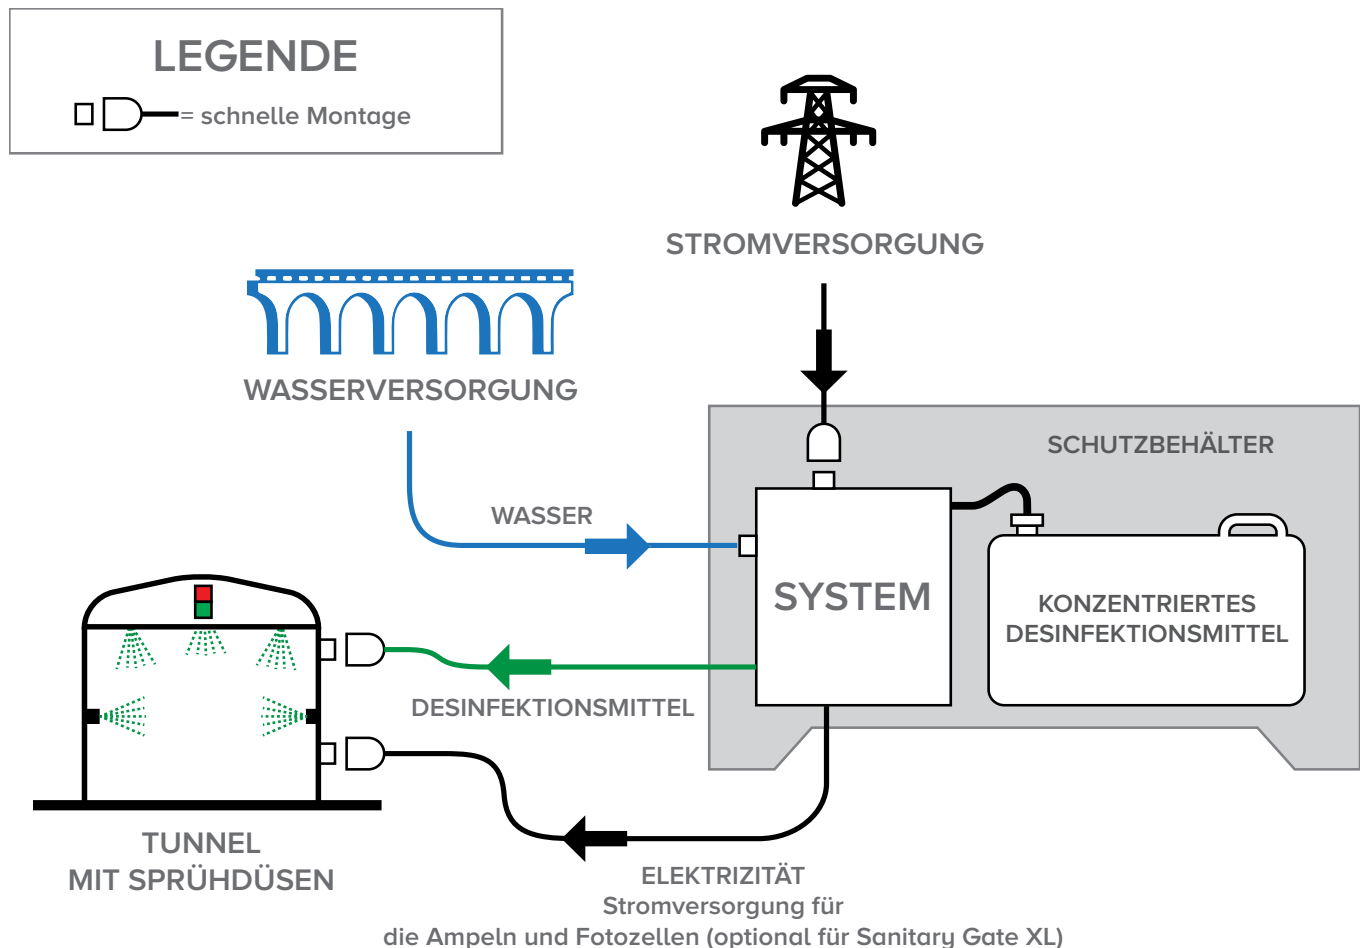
LEGENDE

= schnelle Montage

STROMVERSORGUNG

WASSERVERSORGUNG

SCHUTZBEHÄLTER

WASSER

SYSTEM

KONZENTRIERTES DESINFEKTIONSMITTEL

DESINFEKTIONSMITTEL

TUNNEL MIT SPRÜHDÜSEN

ELEKTRIZITÄT
Stromversorgung für
die Ampeln und Fotozellen (optional für Sanitary Gate XL)